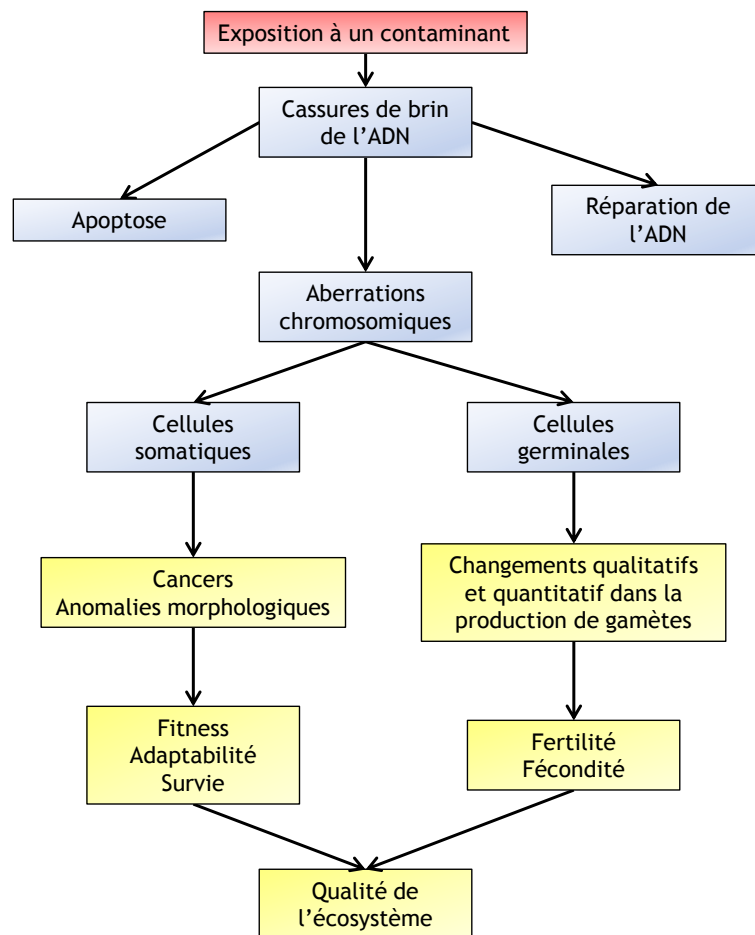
Exposition à un contaminant

Cassures de brin de l'ADN

Apoptose

Réparation de l'ADN

Aberrations chromosomiques

Cellules somatiques

Cellules germinales

Cancers
Anomalies morphologiques

Changements qualitatifs et quantitatif dans la production de gamètes

Fitness
Adaptabilité
Survie

Fertilité
Fécondité

Qualité de l'écosystème